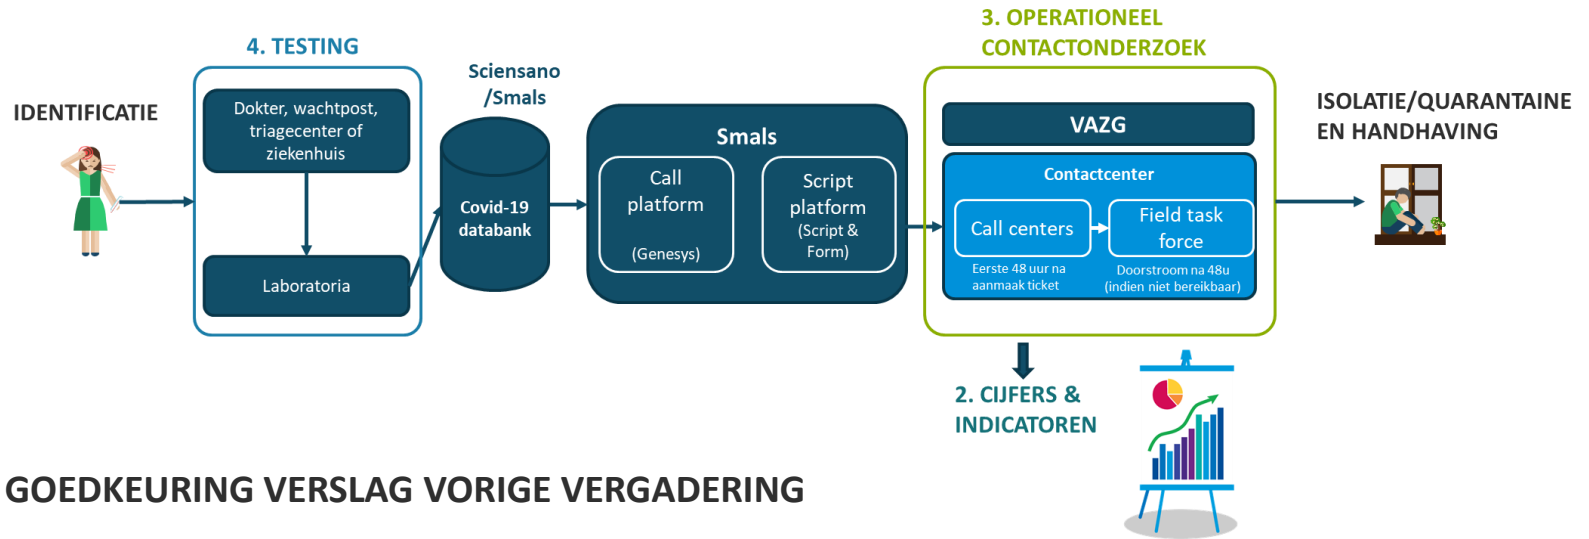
IDENTIFICATIE

4. TESTING

Dokter, wachtpost, triagecenter of ziekenhuis

Laboratoria

Sciensano /Smals

Covid-19 databank

Smals

Call platform

(Genesys)

Script platform (Script & Form)

3. OPERATIONEEL CONTACTONDERZOEK

VAZG

Contactcenter

Call centers

Eerste 48 uur na aanmaak ticket

Field task force

Doorstroom na 48u (indien niet bereikbaar)

ISOLATIE/QUARANTAINE EN HANDHAVING

2. CIJFERS & INDICATOREN

GOEDKEURING VERSLAG VORIGE VERGADERING